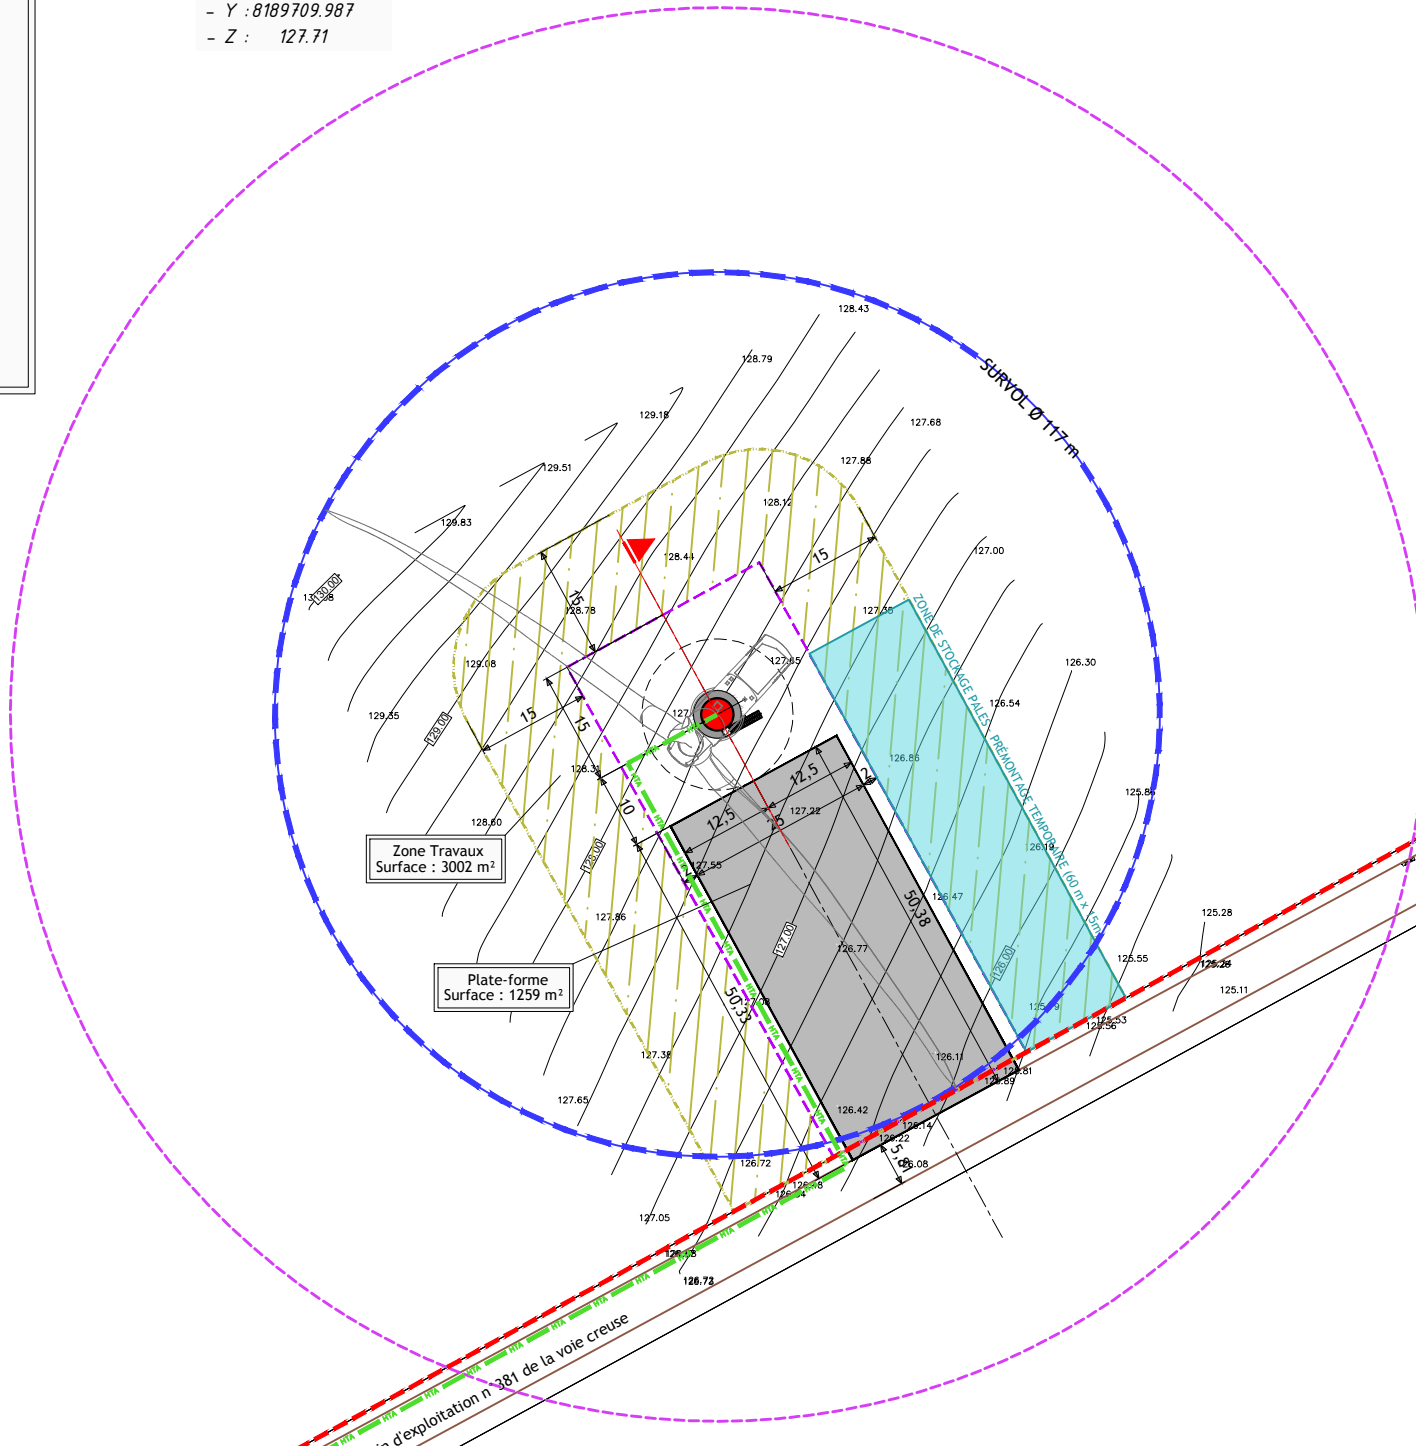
- Y : 8189709.987
- Z : 127.71

SURVOL Ø 117 m

Zone Travaux
Surface : 3002 m²

Plate-forme
Surface : 1259 m²

ZONE DE STOCKAGE PALES PRÉMONTAGE TEMPORAIRE (60 m x 15m)

128.43
128.79
129.18
129.51
129.83
127.68
127.88
128.12
128.44
128.78
129.08
129.35
128.31
128.60
127.86
127.39
127.65
127.05
126.72
127.00
127.30
127.65
127.22
127.55
126.77
126.42
126.11
126.14
126.22
126.08
126.86
126.47
126.54
126.30
125.86
125.28
125.55
125.11
125.53
125.56
125.81
125.89
126.19
126.13
126.72
126.48
127.38
127.

130.00
129.00
128.00
127.00
126.00

15
15
15
15
15
10
12,5
12,5
5
2
50,38
50,33
5,81

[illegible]in d'exploitation n°381 de la voie creuse